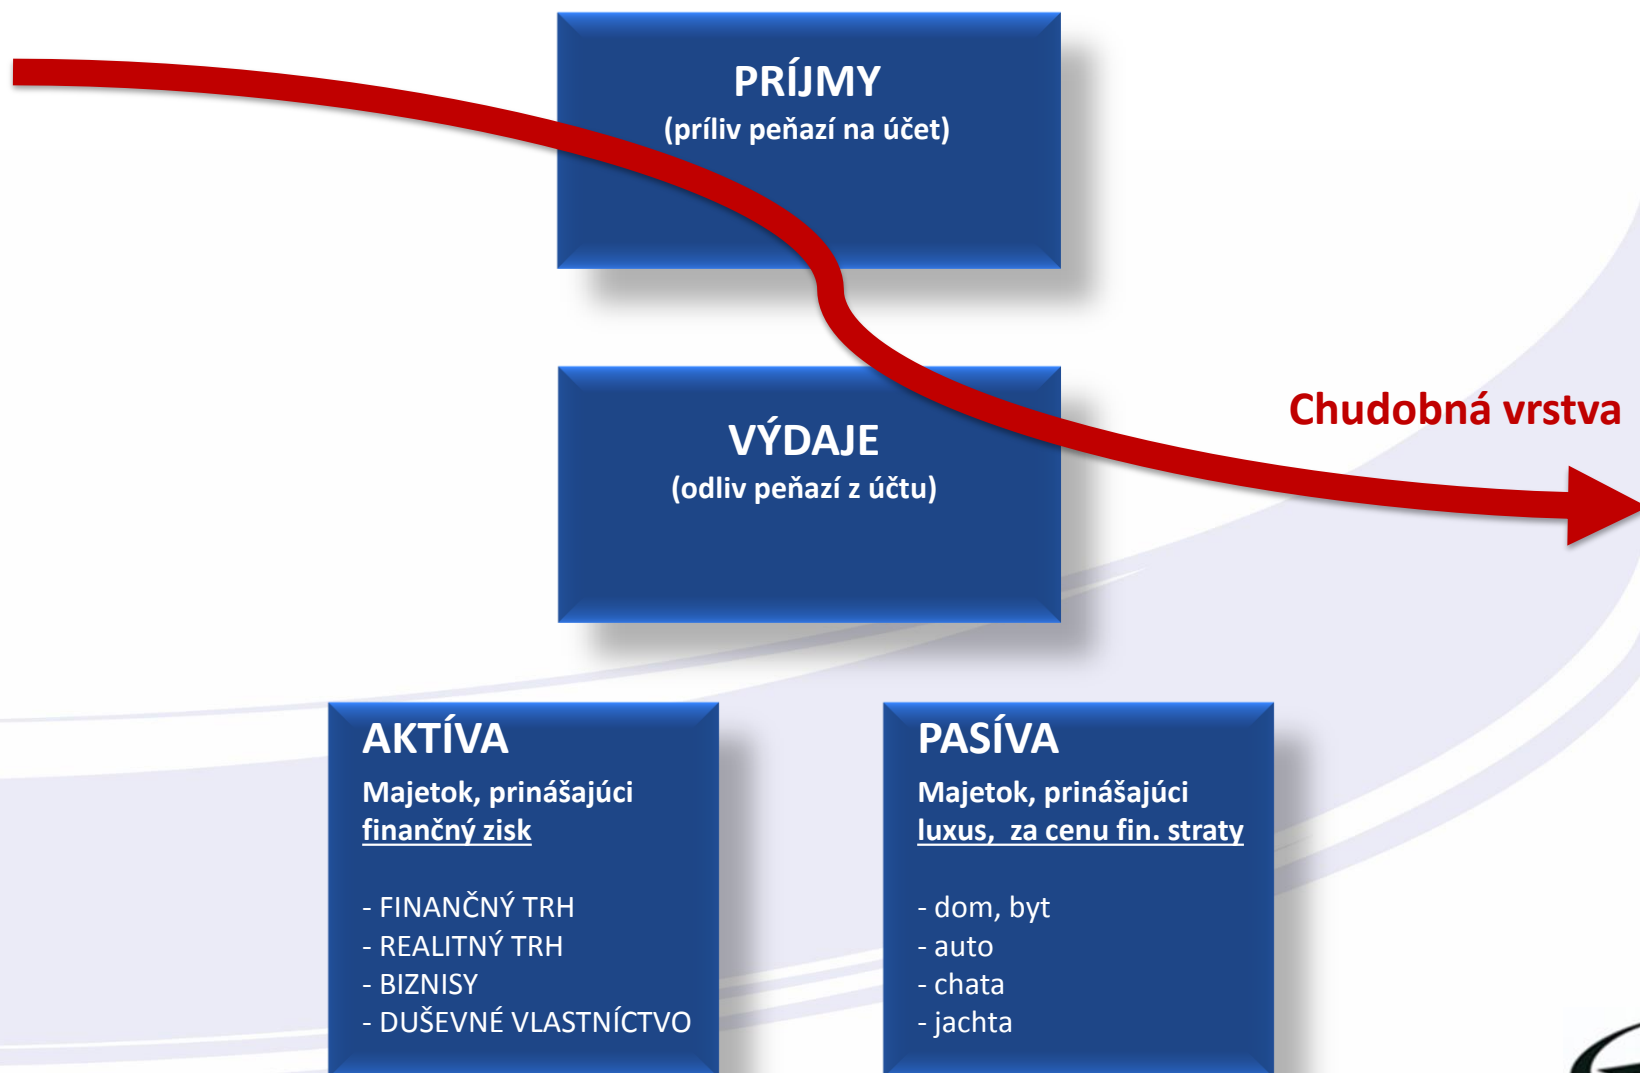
PRÍJMY
(príliv peňazí na účet)

VÝDAJE
(odliv peňazí z účtu)

Chudobná vrstva

AKTÍVA
Majetok, prinášajúci finančný zisk

- FINANČNÝ TRH
- REALITNÝ TRH
- BIZNISY
- DUŠEVNÉ VLASTNÍCTVO

PASÍVA
Majetok, prinášajúci luxus, za cenu fin. straty

- dom, byt
- auto
- chata
- jachta